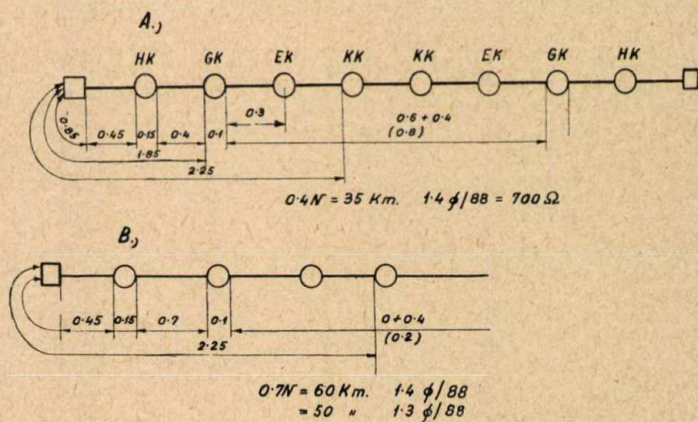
A.)

HK GK EK KK KK EK GK HK

0·05 0·45 0·15 0·4 0·1 0·3 0·6 + 0·4 (0·8)

1·85

2·25

$0{\cdot}4N = 35$ Km. $1{\cdot}4\ \phi/88 = 700\ \Omega$

B.)

0·45 0·15 0·7 0·1 0 + 0·4 (0·2)

2·25

$0{\cdot}7N = 60$ Km. $1{\cdot}4\ \phi/88$
$= 50$ " $1{\cdot}3\ \phi/88$